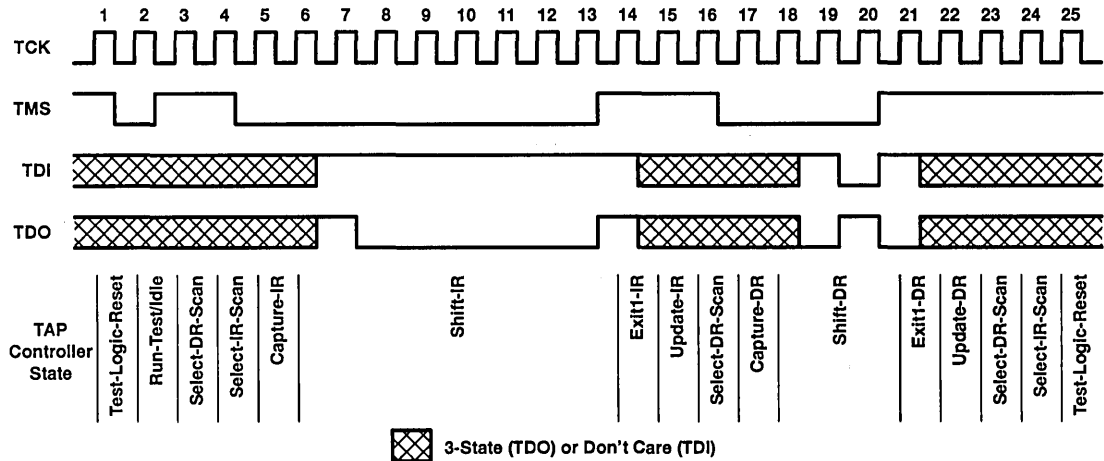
1 2 3 4 5 6 7 8 9 10 11 12 13 14 15 16 17 18 19 20 21 22 23 24 25

TCK

TMS

TDI

TDO

TAP Controller State

Test-Logic-Reset
Run-Test/Idle
Select-DR-Scan
Select-IR-Scan
Capture-IR
Shift-IR
Exit1-IR
Update-IR
Select-DR-Scan
Capture-DR
Shift-DR
Exit1-DR
Update-DR
Select-DR-Scan
Select-IR-Scan
Test-Logic-Reset

3-State (TDO) or Don't Care (TDI)